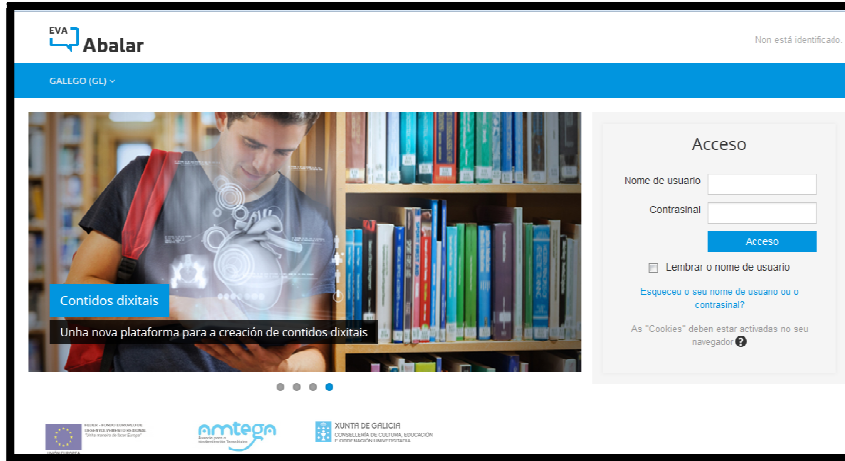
EVA
Abalar

Non está identificado.

GALEGO (GL)

Contidos dixitais

Unha nova plataforma para a creación de contidos dixitais

Acceso

Nome de usuario

Contrasinal

Acceso

Lembrar o nome de usuario

Esqueceu o seu nome de usuario ou o contrasinal?

As "Cookies" deben estar activadas no seu navegador

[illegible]

amtega

XUNTA DE GALICIA
CONSELLERÍA DE CULTURA, EDUCACIÓN
E ORDENACIÓN UNIVERSITARIA